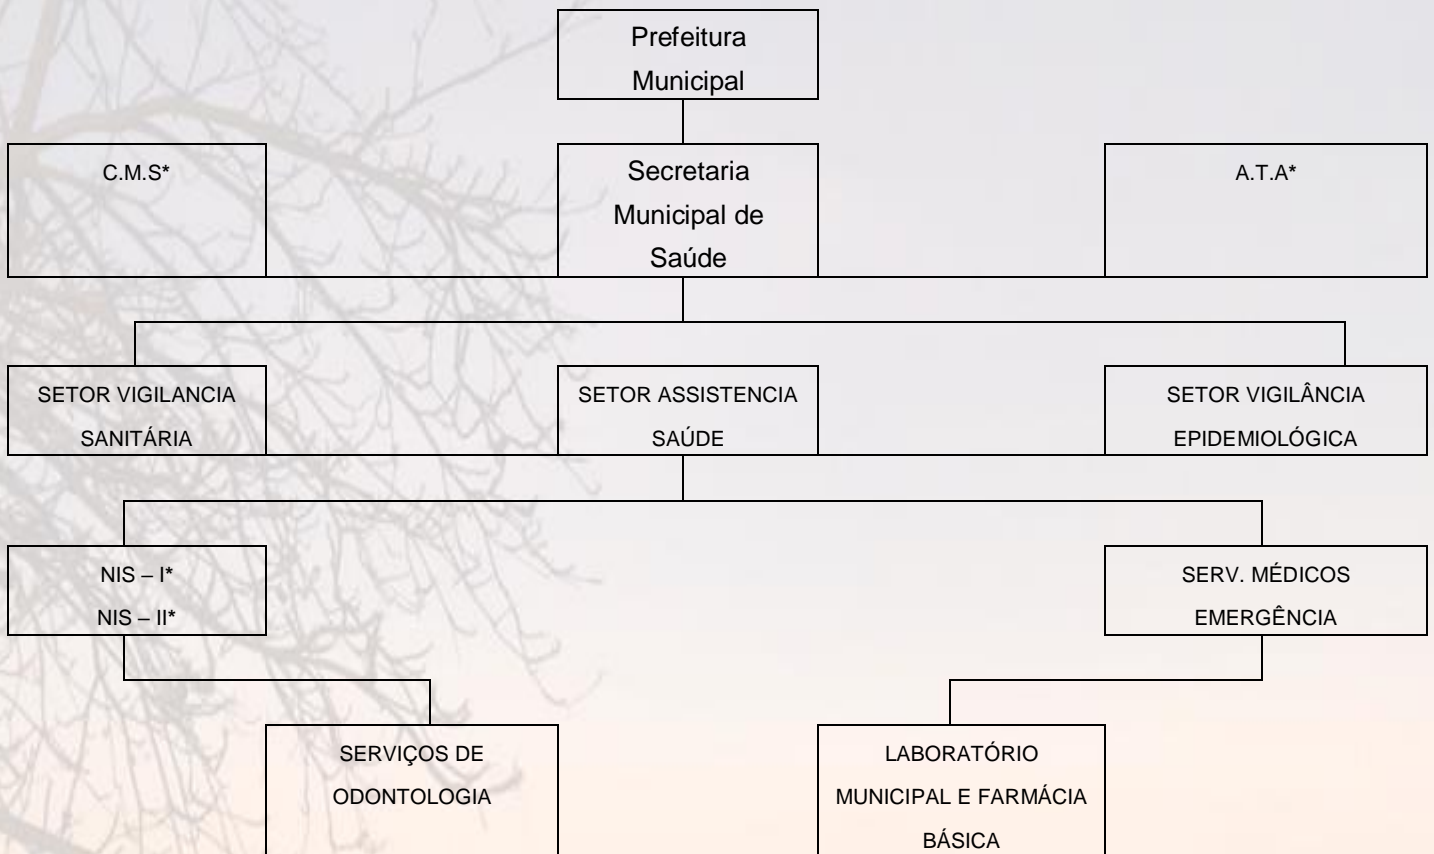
Prefeitura Municipal

C.M.S*

Secretaria Municipal de Saúde

A.T.A*

SETOR VIGILANCIA SANITÁRIA

SETOR ASSISTENCIA SAÚDE

SETOR VIGILÂNCIA EPIDEMIOLÓGICA

NIS – I*
NIS – II*

SERV. MÉDICOS EMERGÊNCIA

SERVIÇOS DE ODONTOLOGIA

LABORATÓRIO MUNICIPAL E FARMÁCIA BÁSICA